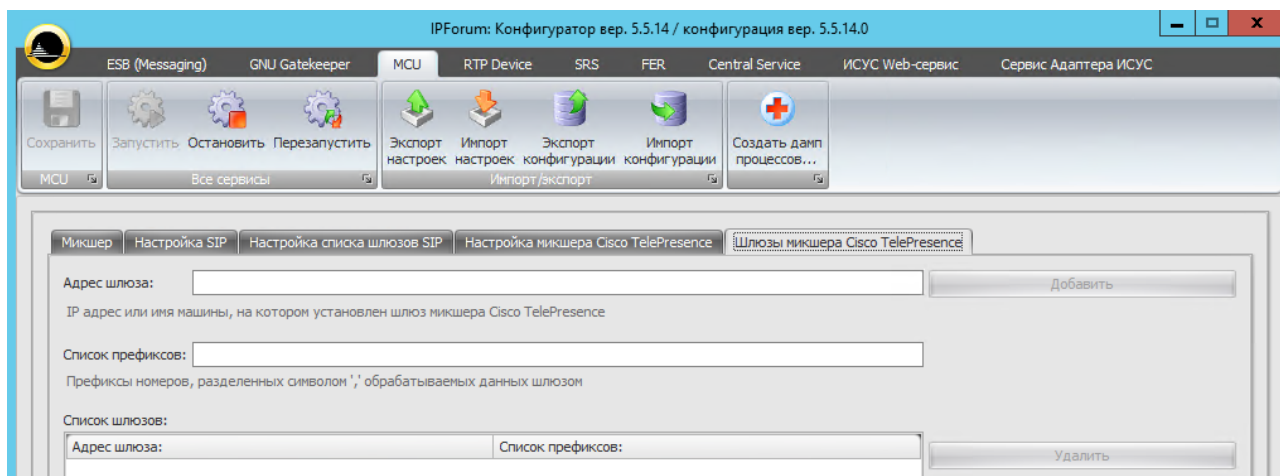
IPForum: Конфигуратор вер. 5.5.14 / конфигурация вер. 5.5.14.0

ESB (Messaging) GNU Gatekeeper MCU RTP Device SRS FER Central Service ИСУС Web-сервис Сервис Адаптера ИСУС

Сохранить
MCU

Запустить Остановить Перезапустить
Все сервисы

Экспорт настроек Импорт настроек Экспорт конфигурации Импорт конфигурации
Импорт/экспорт

Создать дамп процессов...

Микшер | Настройка SIP | Настройка списка шлюзов SIP | Настройка микшера Cisco TelePresence | Шлюзы микшера Cisco TelePresence

Адрес шлюза:
Добавить
IP адрес или имя машины, на котором установлен шлюз микшера Cisco TelePresence

Список префиксов:
Префиксы номеров, разделенных символом ',' обрабатываемых данных шлюзом

Список шлюзов:

| Адрес шлюза: | Список префиксов: |
|---|---|

Удалить